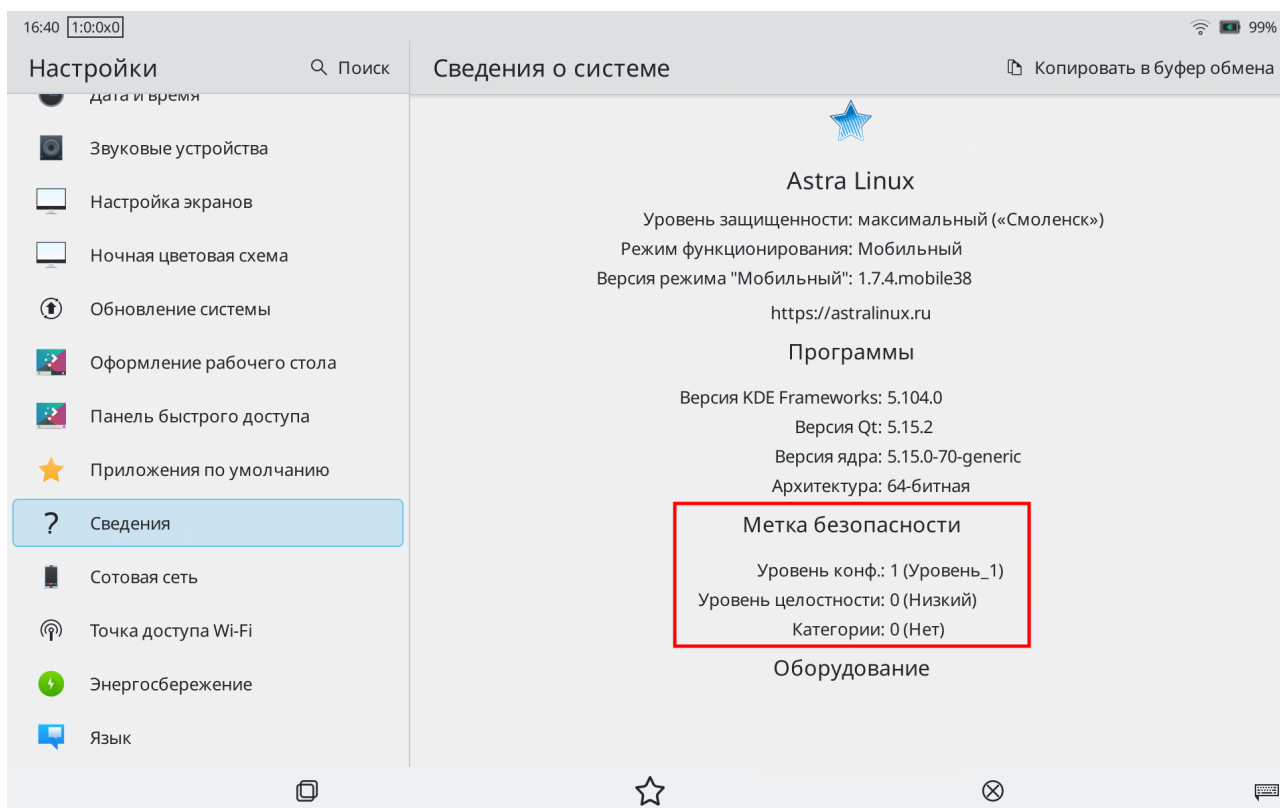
16:40 1:0:0x0
99%

Настройки
Поиск

Дата и время
Звуковые устройства
Настройка экранов
Ночная цветовая схема
Обновление системы
Оформление рабочего стола
Панель быстрого доступа
Приложения по умолчанию
Сведения
Сотовая сеть
Точка доступа Wi-Fi
Энергосбережение
Язык

Сведения о системе
Копировать в буфер обмена

Astra Linux
Уровень защищенности: максимальный («Смоленск»)
Режим функционирования: Мобильный
Версия режима "Мобильный": 1.7.4.mobile38
https://astralinux.ru

Программы
Версия KDE Frameworks: 5.104.0
Версия Qt: 5.15.2
Версия ядра: 5.15.0-70-generic
Архитектура: 64-битная

Метка безопасности
Уровень конф.: 1 (Уровень_1)
Уровень целостности: 0 (Низкий)
Категории: 0 (Нет)

Оборудование